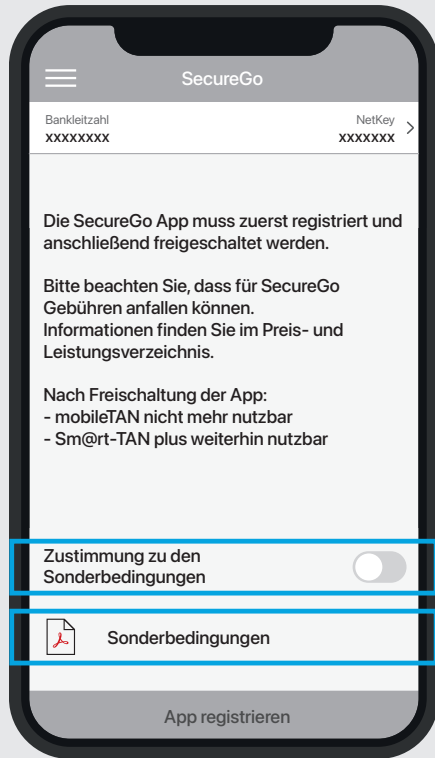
SecureGo

Bankleitzahl
xxxxxxxx

NetKey
xxxxxxx

Die SecureGo App muss zuerst registriert und anschließend freigeschaltet werden.

Bitte beachten Sie, dass für SecureGo Gebühren anfallen können.
Informationen finden Sie im Preis- und Leistungsverzeichnis.

Nach Freischaltung der App:
- mobileTAN nicht mehr nutzbar
- Sm@rt-TAN plus weiterhin nutzbar

Zustimmung zu den Sonderbedingungen

Sonderbedingungen

App registrieren